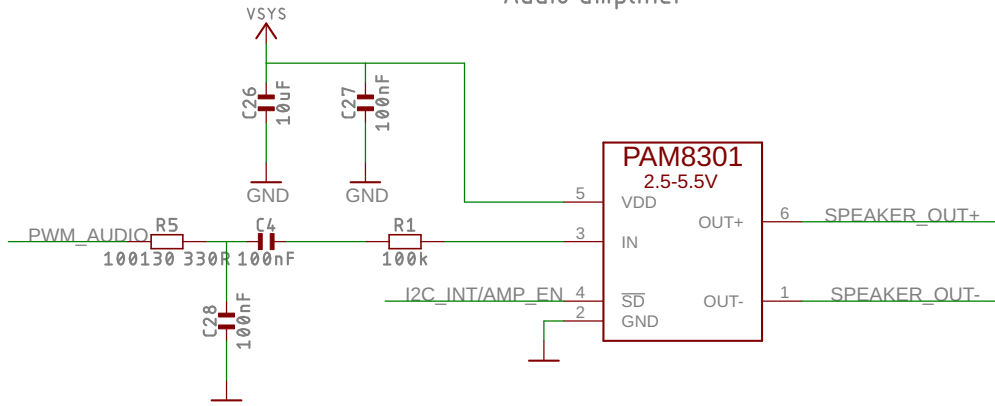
Audio amplifier

VSYS

C26
10uF

C27
100nF

GND

GND

PAM8301
2.5-5.5V

5 VDD

3 IN

4 $\overline{SD}$

2 GND

OUT+ 6

OUT- 1

SPEAKER_OUT+

SPEAKER_OUT-

PWM_AUDIO

R5
100130 330R

C4
100nF

R1
100k

I2C_INT/AMP_EN

C28
100nF